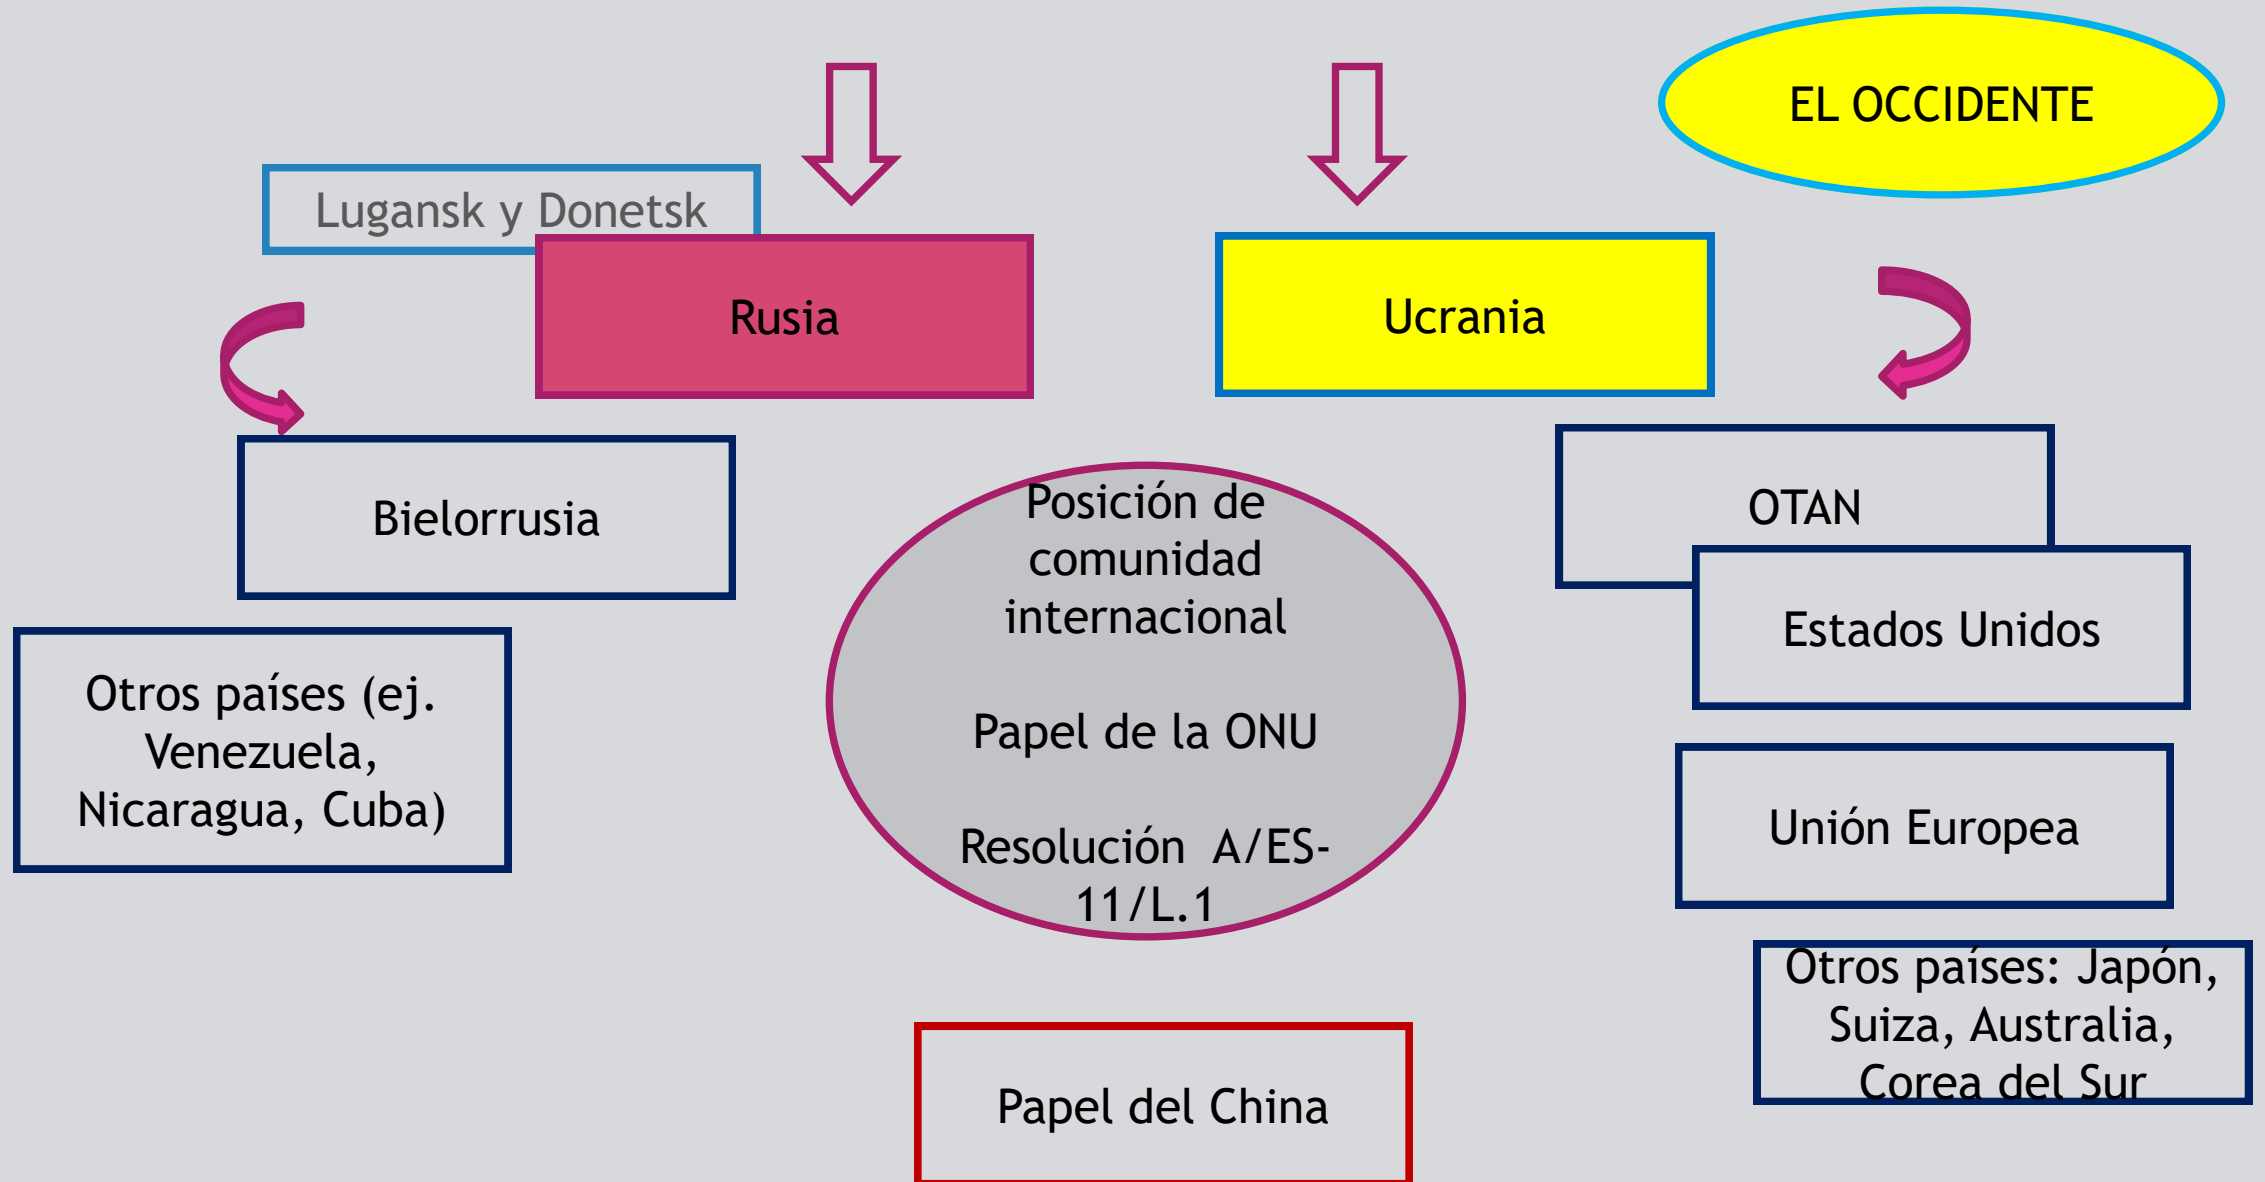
EL OCCIDENTE

Lugansk y Donetsk

Rusia

Ucrania

Bielorrusia

Otros países (ej. Venezuela, Nicaragua, Cuba)

Posición de comunidad internacional

Papel de la ONU

Resolución A/ES-11/L.1

OTAN

Estados Unidos

Unión Europea

Otros países: Japón, Suiza, Australia, Corea del Sur

Papel del China